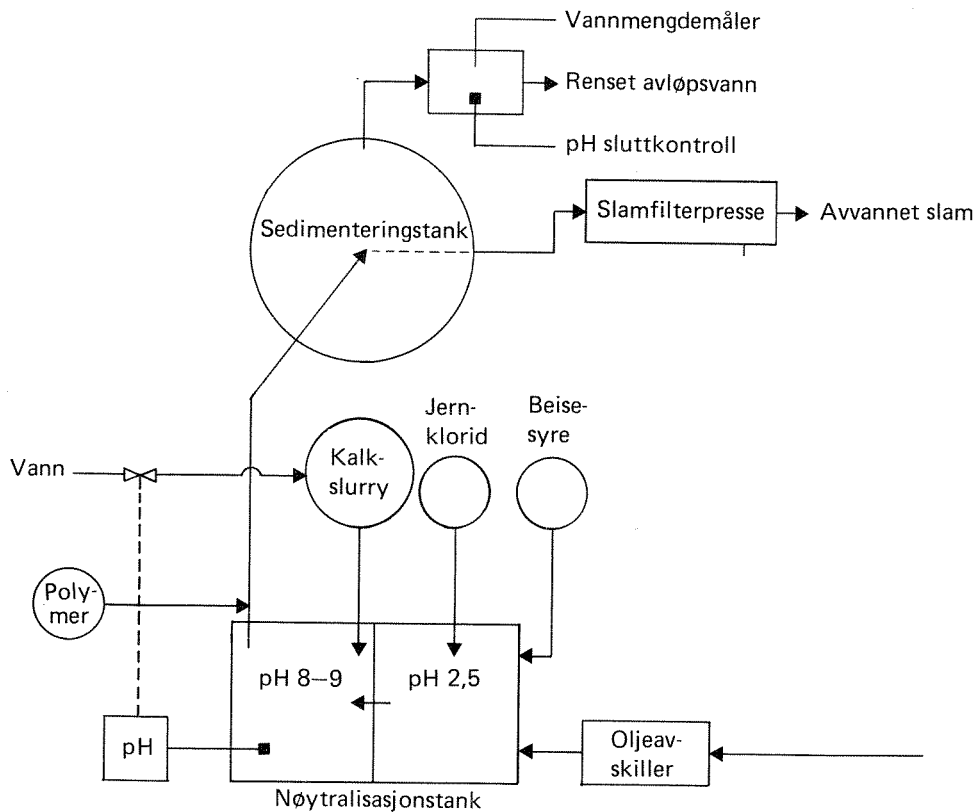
Vannmengdemåler

Renset avløpsvann

pH sluttkontroll

Sedimenteringstank

Slamfilterpresse

Avvannet slam

Jernklorid

Beisesyre

Vann

Kalkslurry

Polymer

pH 8–9

pH 2,5

pH

Oljeavskiller

Nøytralisasjonstank